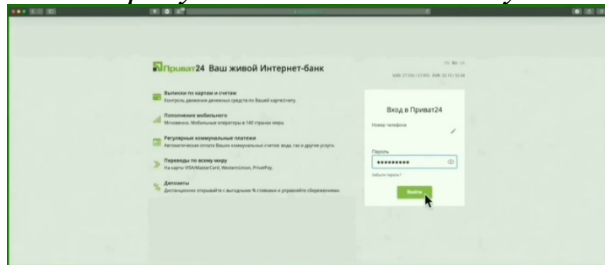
Приват24 Ваш живой Интернет-банк

Выписки по картам и счетам
Контроль движения денежных средств по Вашей карте/счету.

Пополнение мобильного
Мгновенно. Мобильные операторы в 140 странах мира.

Регулярные коммунальные платежи
Автоматическая оплата Ваших коммунальных счетов: вода, газ и другие услуги.

Переводы по всему миру
На карты VISA/MasterCard, Western Union, PrivatPay.

Депозиты
Дистанционно открывайте с выгодными % ставками и управляйте сбережениями.

Вход в Приват24

Номер телефона

Пароль
••••••••••

Забыли пароль?

Войти